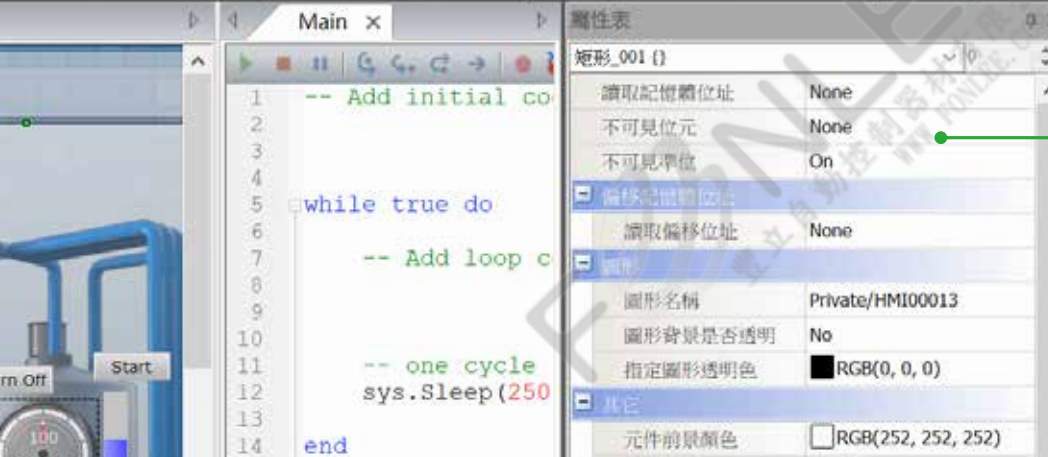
Main ×

1 -- Add initial co
2
3
4
5 while true do
6
7 -- Add loop c
8
9
10
11 -- one cycle
12 sys.Sleep(250
13
14 end

rn Off
Start
100

屬性表
矩形_001 {}

| | |
|---|---|
| 讀取記憶體位址 | None |
| 不可見位元 | None |
| 不可見準位 | On |
| 偏移記憶體位址 | |
| 讀取偏移位址 | None |
| 圖形 | |
| 圖形名稱 | Private/HMI00013 |
| 圖形背景是否透明 | No |
| 指定圖形透明色 | RGB(0, 0, 0) |
| 其它 | |
| 元件前景顏色 | RGB(252, 252, 252) |

WWW.FONLEE.COM
豐立自動控制器材